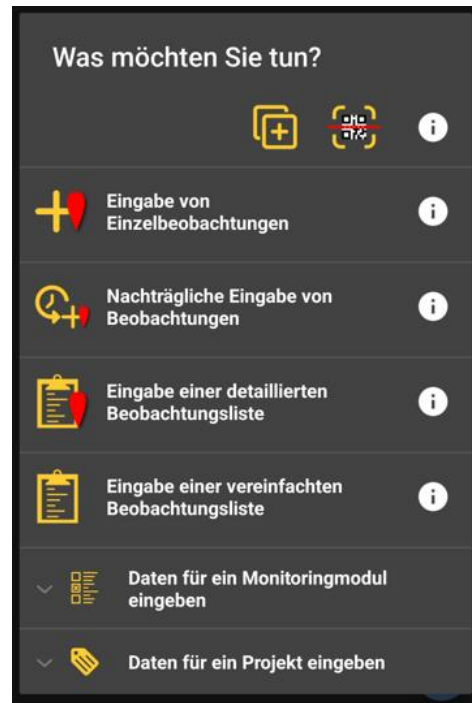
Was möchten Sie tun?

Eingabe von Einzelbeobachtungen

Nachträgliche Eingabe von Beobachtungen

Eingabe einer detaillierten Beobachtungsliste

Eingabe einer vereinfachten Beobachtungsliste

Daten für ein Monitoringmodul eingeben

Daten für ein Projekt eingeben